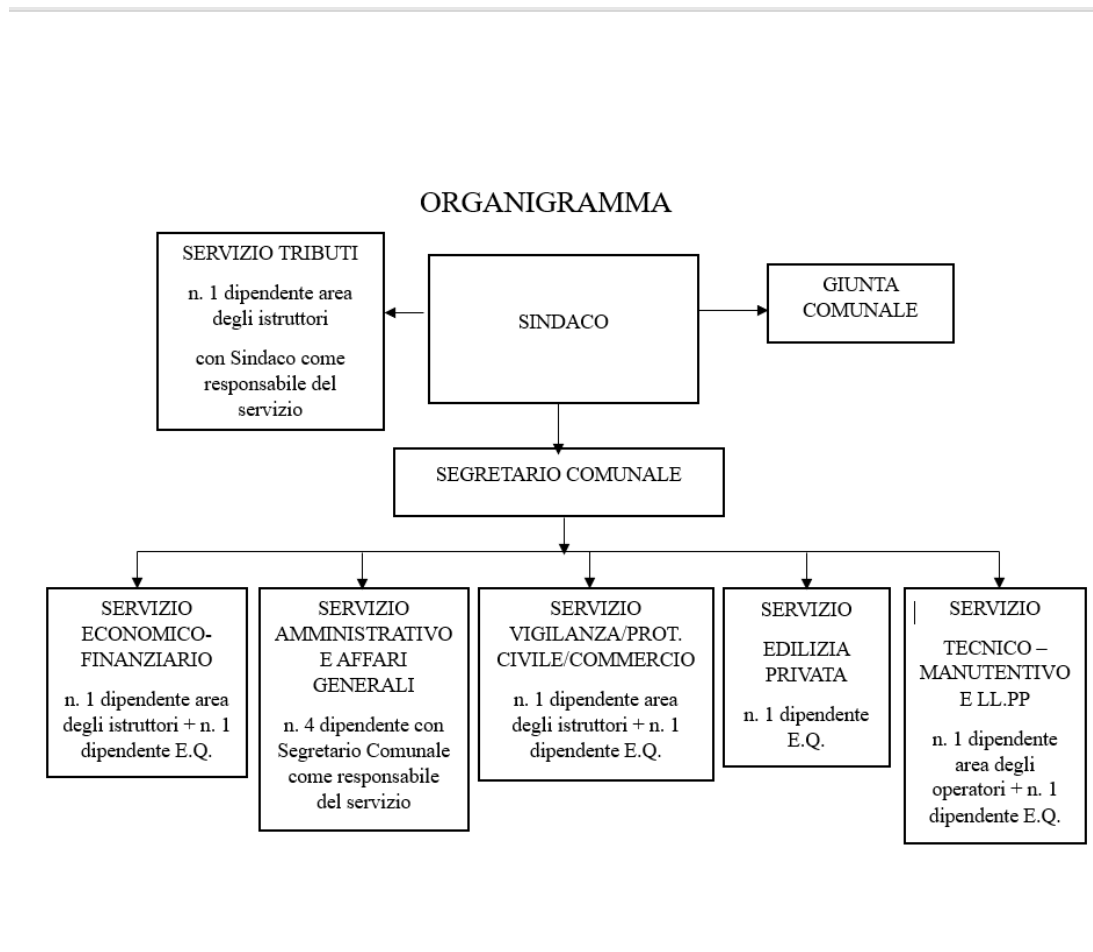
ORGANIGRAMMA

SERVIZIO TRIBUTI

n. 1 dipendente area degli istruttori

con Sindaco come responsabile del servizio

SINDACO

GIUNTA COMUNALE

SEGRETARIO COMUNALE

SERVIZIO ECONOMICO-FINANZIARIO

n. 1 dipendente area degli istruttori + n. 1 dipendente E.Q.

SERVIZIO AMMINISTRATIVO E AFFARI GENERALI

n. 4 dipendente con Segretario Comunale come responsabile del servizio

SERVIZIO VIGILANZA/PROT. CIVILE/COMMERCIO

n. 1 dipendente area degli istruttori + n. 1 dipendente E.Q.

SERVIZIO

EDILIZIA PRIVATA

n. 1 dipendente E.Q.

SERVIZIO

TECNICO – MANUTENTIVO E LL.PP

n. 1 dipendente area degli operatori + n. 1 dipendente E.Q.